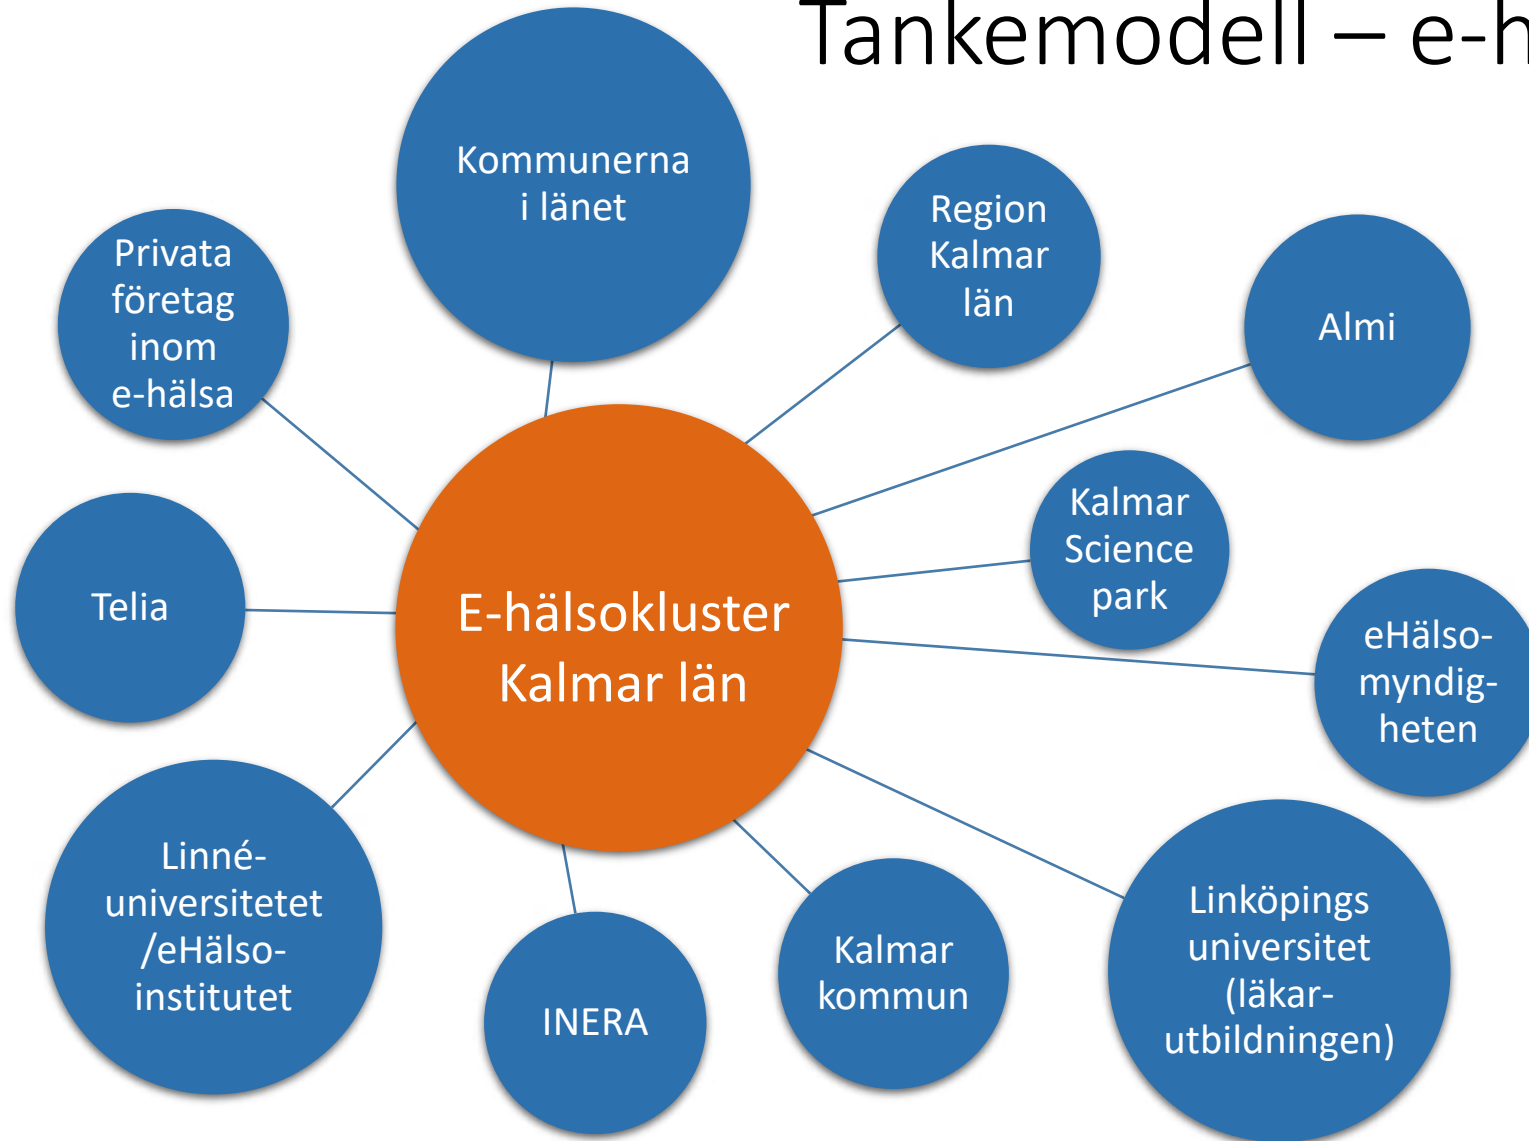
Tankemodell – e-h

Kommunerna i länet

Region Kalmar län

Privata företag inom e-hälsa

Almi

E-hälsokluster Kalmar län

Kalmar Science park

Telia

eHälso-myndig-heten

Linné-universitetet /eHälso-institutet

INERA

Kalmar kommun

Linköpings universitet (läkar-utbildningen)